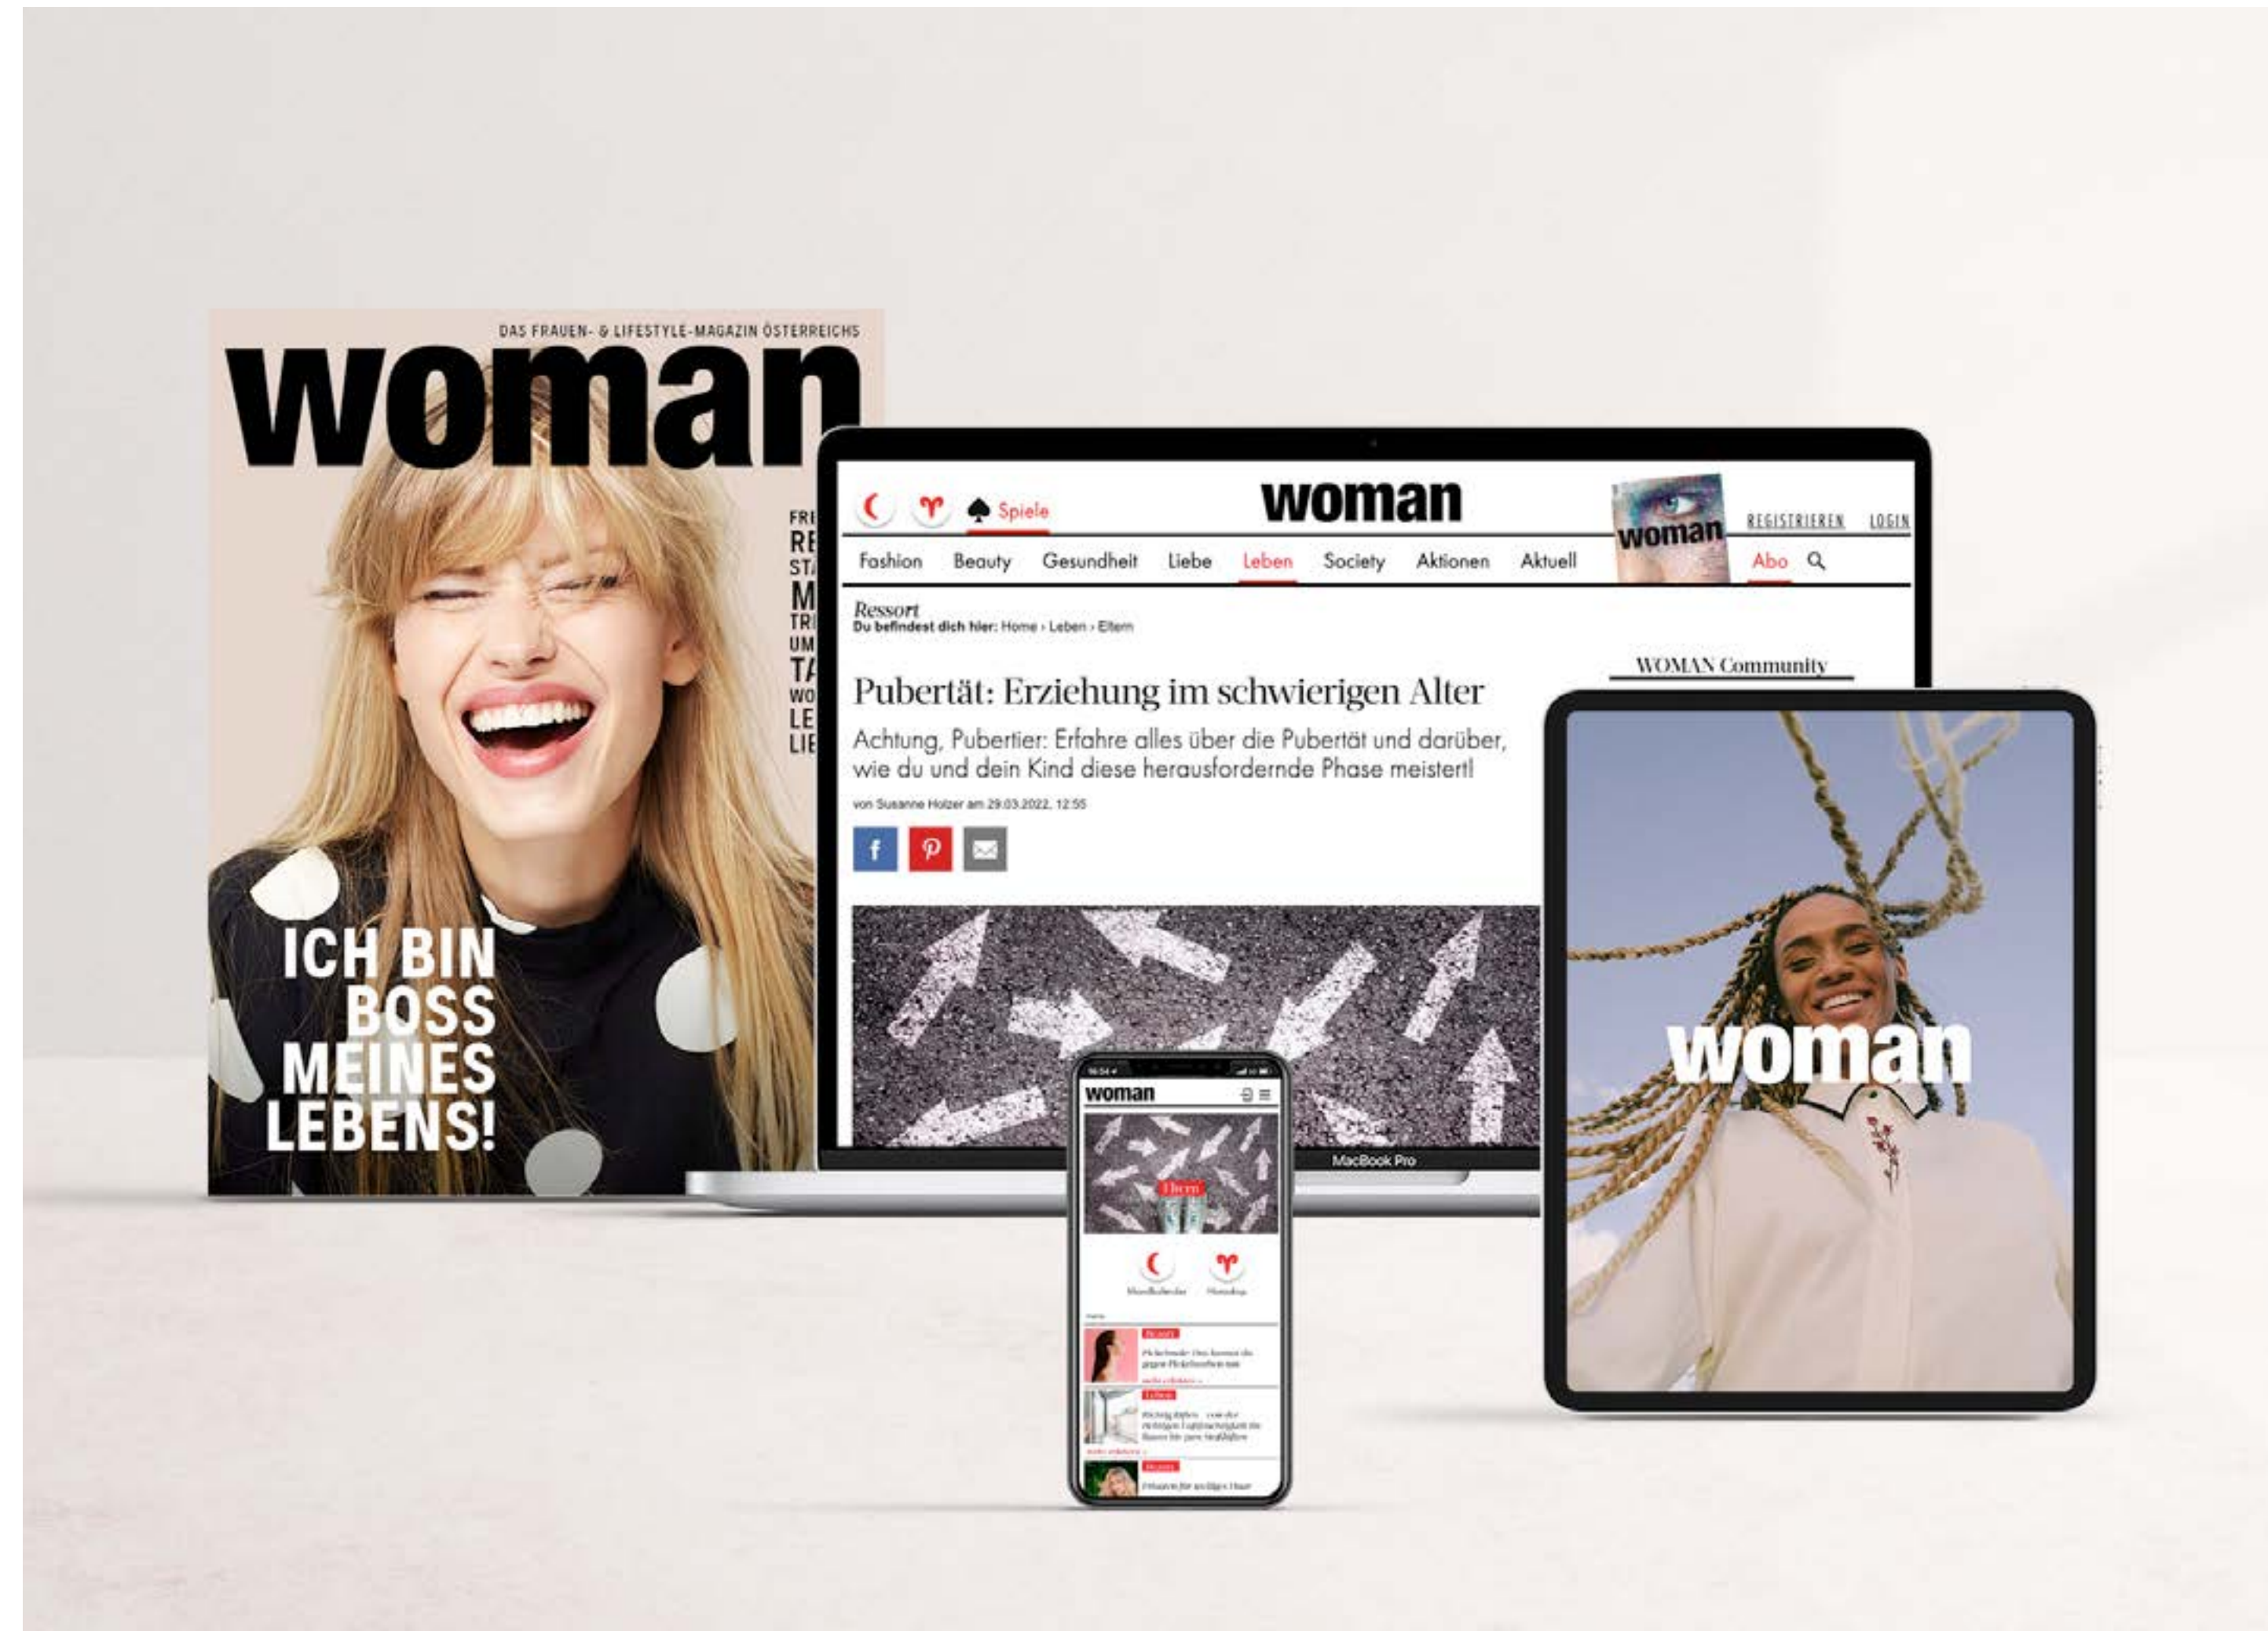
DAS FRAUEN- & LIFESTYLE-MAGAZIN ÖSTERREICHS

woman

FRI
RE
STA
M
TRI
UM
TA
WO
LE
LIE

ICH BIN BOSS MEINES LEBENS!

Spiele

woman

woman

REGISTRIEREN LOGIN

Fashion Beauty Gesundheit Liebe Leben Society Aktionen Aktuell Abo

Ressort
Du befindest dich hier: Home › Leben › Eltern

WOMAN Community

Pubertät: Erziehung im schwierigen Alter

Achtung, Pubertier: Erfahre alles über die Pubertät und darüber, wie du und dein Kind diese herausfordernde Phase meisterst!

von Susanne Holzer am 29.03.2022, 12:55

MacBook Pro

woman

Eltern

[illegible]

woman